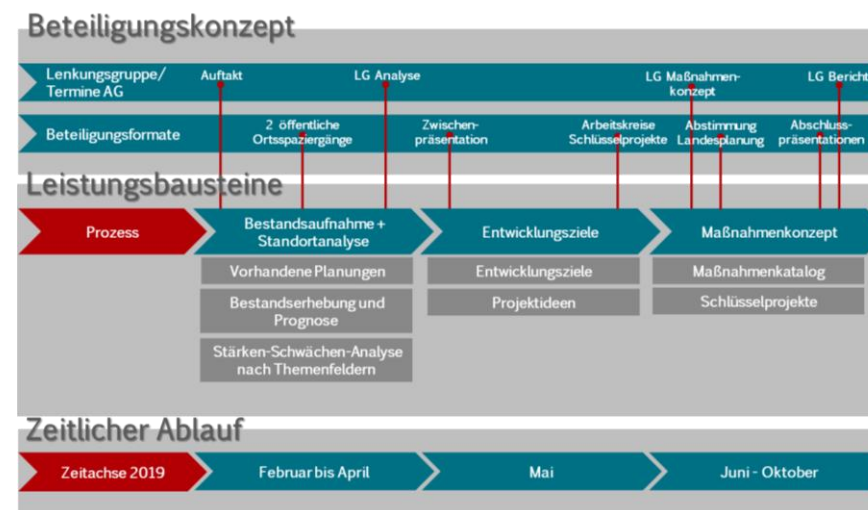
Beteiligungskonzept

Lenkungsgruppe/ Termine AG

Auftakt

LG Analyse

LG Maßnahmenkonzept

LG Bericht

Beteiligungsformate

2 öffentliche Ortsspaziergänge

Zwischenpräsentation

Arbeitskreise Schlüsselprojekte

Abstimmung Landesplanung

Abschlusspräsentationen

Leistungsbausteine

Prozess

Bestandsaufnahme + Standortanalyse

Entwicklungsziele

Maßnahmenkonzept

Vorhandene Planungen

Bestandserhebung und Prognose

Stärken-Schwächen-Analyse nach Themenfeldern

Entwicklungsziele

Projektideen

Maßnahmenkatalog

Schlüsselprojekte

Zeitlicher Ablauf

Zeitachse 2019

Februar bis April

Mai

Juni - Oktober